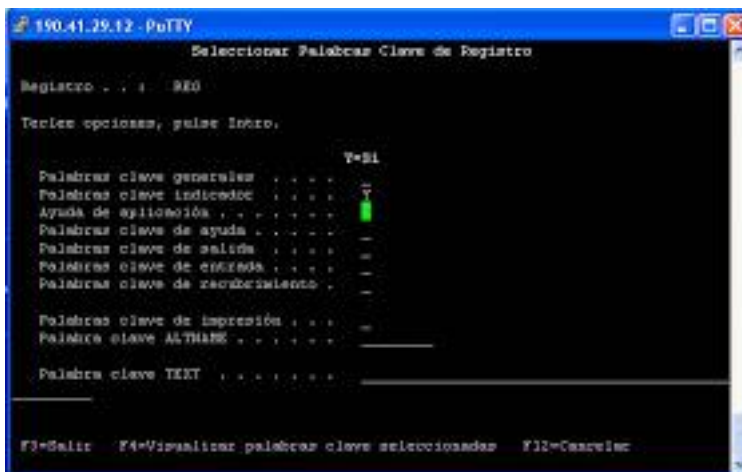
190.41.29.12 - PuTTY

Seleccionar Palabras Clave de Registro

Registro . . : REG

Teclee opciones, pulse Intro.

Y=Sí

Palabras clave generales . . . . _
Palabras clave indicador . . . . Y
Ayuda de aplicación . . . . . . . _
Palabras clave de ayuda . . . . . _
Palabras clave de salida . . . . _
Palabras clave de entrada . . . . _
Palabras clave de recubrimiento . _

Palabras clave de impresión . . . _
Palabra clave ALTNAME . . . . . . _

Palabra clave TEXT . . . . . . . _

F3=Salir F4=Visualizar palabras clave seleccionadas F12=Cancelar